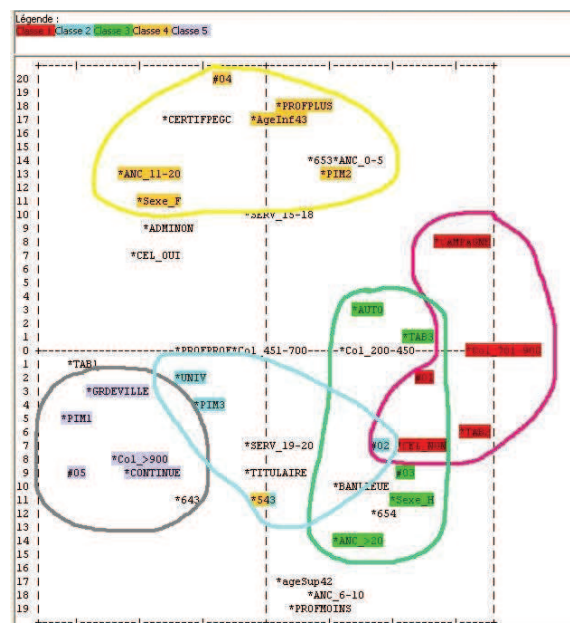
Légende :
Classe 1 Classe 2 Classe 3 Classe 4 Classe 5

20
19
18
17
16
15
14
13
12
11
10
9
8
7
6
5
4
3
2
1
0
1
2
3
4
5
6
7
8
9
10
11
12
13
14
15
16
17
18
19

*#04
*PROFPLUS
*CERTIFPEGC
*AgeInf43
*653*ANC_0-5
*PIM2
*ANC_11-20
*Sexe_F
*SERV_15-18
*ADMINON
*CEL_OUI
*CAMPAGNE
*AUTO
*TAB3
*PROFPROF*Col_451-700
*Col_200-450
*Col_701-900
*TAB1
*UNIV
*GRDEVILLE
*PIM3
*PIM1
*TAB2
*SERV_19-20
#02
*Col_>900
*CONTINUE
*TITULAIRE
#03
#05
*BANLIEUE
*643
*543
*Sexe_H
*654
*ANC_>20
*ageSup42
*ANC_6-10
*PROFMOINS